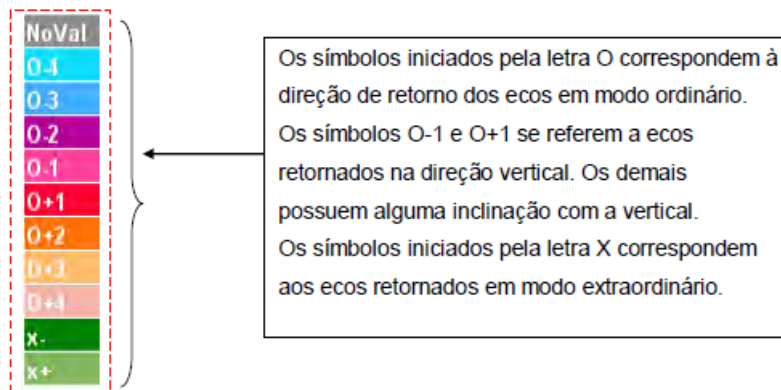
NoVal
O-4
O-3
O-2
O-1
O+1
O+2
O+3
O+4
X-
X+

Os símbolos iniciados pela letra O correspondem à direção de retorno dos ecos em modo ordinário. Os símbolos O-1 e O+1 se referem a ecos retornados na direção vertical. Os demais possuem alguma inclinação com a vertical. Os símbolos iniciados pela letra X correspondem aos ecos retornados em modo extraordinário.